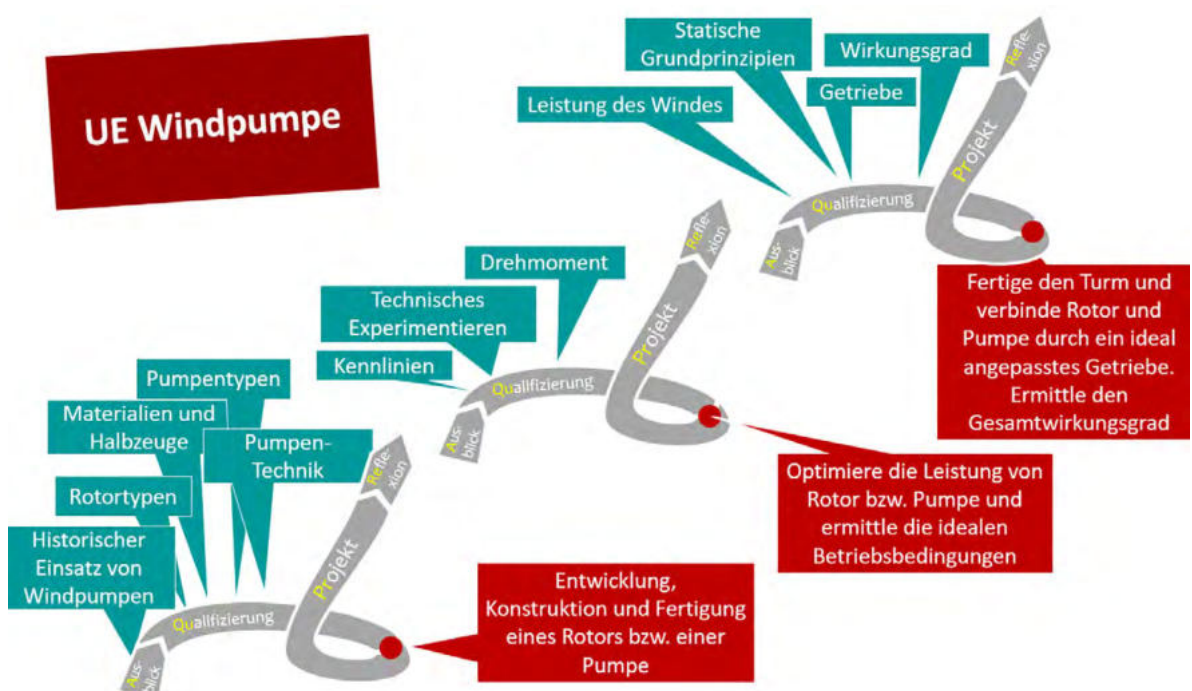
UE Windpumpe

Statische Grundprinzipien

Wirkungsgrad

Leistung des Windes

Getriebe

Reflexion

Projekt

Qualifizierung

Ausblick

Fertige den Turm und verbinde Rotor und Pumpe durch ein ideal angepasstes Getriebe. Ermittle den Gesamtwirkungsgrad

Drehmoment

Technisches Experimentieren

Kennlinien

Reflexion

Projekt

Qualifizierung

Ausblick

Optimiere die Leistung von Rotor bzw. Pumpe und ermittle die idealen Betriebsbedingungen

Pumpentypen

Materialien und Halbzeuge

Pumpen-Technik

Rotortypen

Historischer Einsatz von Windpumpen

Reflexion

Projekt

Qualifizierung

Ausblick

Entwicklung, Konstruktion und Fertigung eines Rotors bzw. einer Pumpe